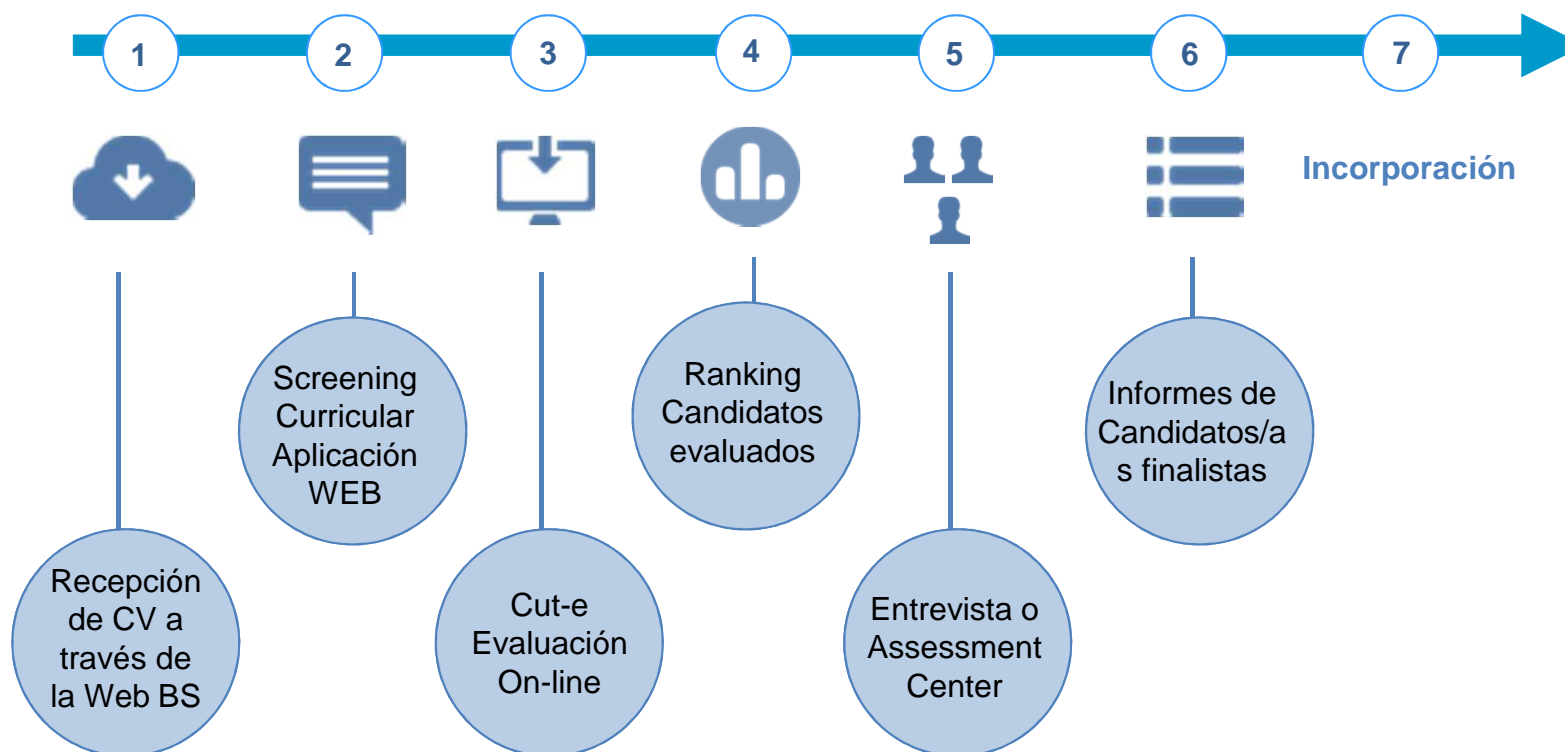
1

Recepción de CV a través de la Web BS

2

Screening Curricular Aplicación WEB

3

Cut-e Evaluación On-line

4

Ranking Candidatos evaluados

5

Entrevista o Assessment Center

6

Informes de Candidatos/as finalistas

7

Incorporación